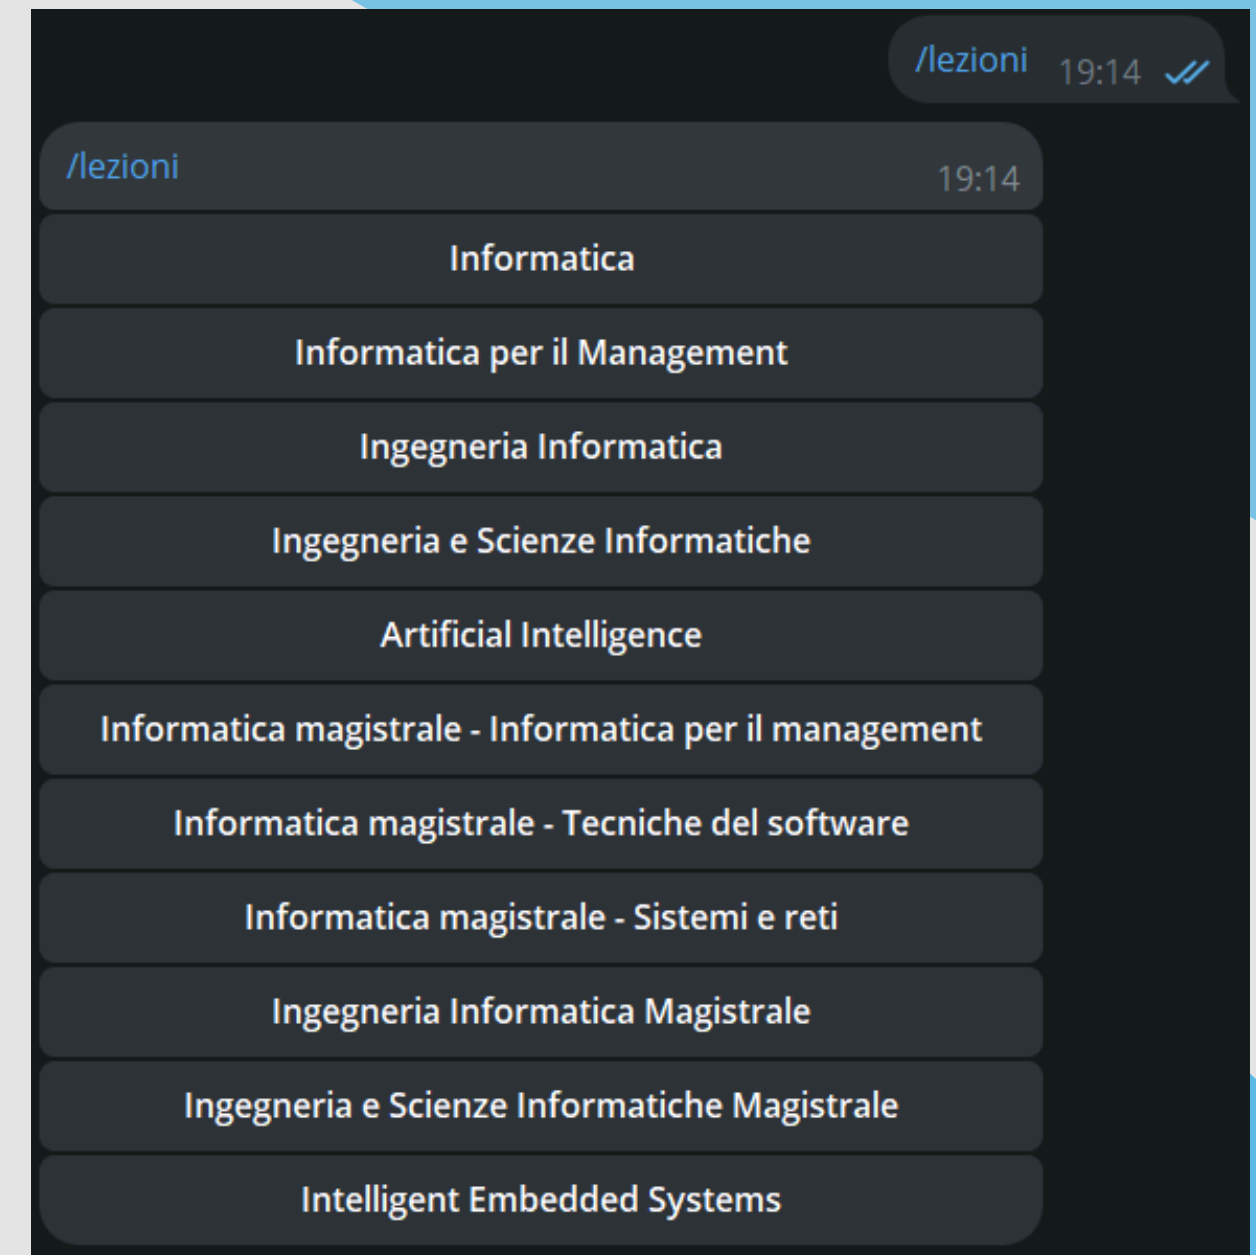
/lezioni 19:14

/lezioni 19:14

Informatica

Informatica per il Management

Ingegneria Informatica

Ingegneria e Scienze Informatiche

Artificial Intelligence

Informatica magistrale - Informatica per il management

Informatica magistrale - Tecniche del software

Informatica magistrale - Sistemi e reti

Ingegneria Informatica Magistrale

Ingegneria e Scienze Informatiche Magistrale

Intelligent Embedded Systems